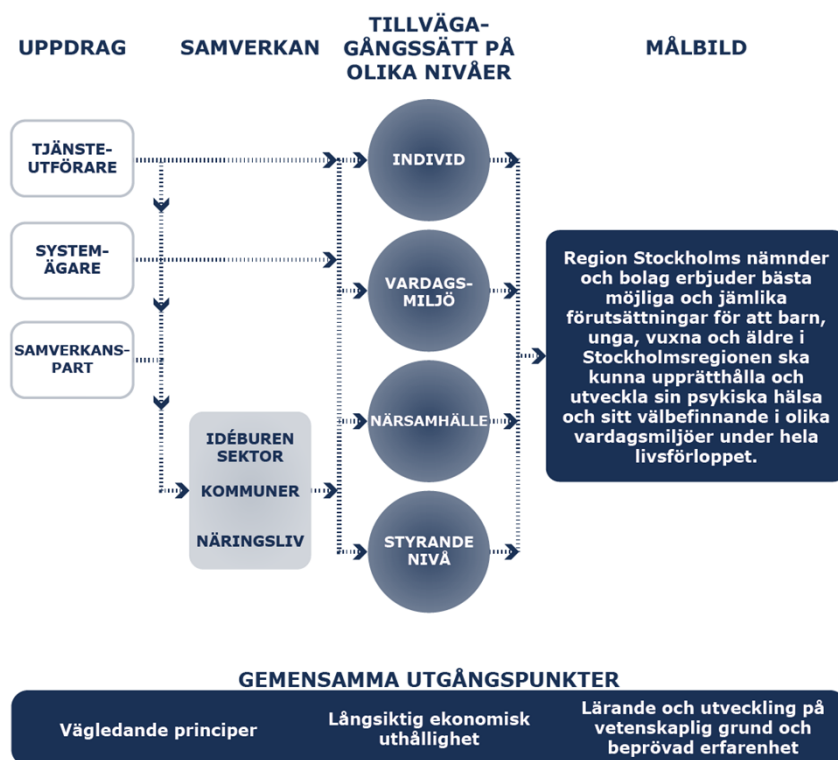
UPPDRAG

SAMVERKAN

TILLVÄGAGÅNGSSÄTT PÅ OLIKA NIVÅER

MÅLBILD

TJÄNSTEUTFÖRARE

SYSTEMÄGARE

SAMVERKANSPART

IDÉBUREN SEKTOR

KOMMUNER

NÄRINGSLIV

INDIVID

VARDAGSMILJÖ

NÄRSAMHÄLLE

STYRANDE NIVÅ

Region Stockholms nämnder och bolag erbjuder bästa möjliga och jämlika förutsättningar för att barn, unga, vuxna och äldre i Stockholmsregionen ska kunna upprätthålla och utveckla sin psykiska hälsa och sitt välbefinnande i olika vardagsmiljöer under hela livsförloppet.

GEMENSAMMA UTGÅNGSPUNKTER

Vägledande principer

Långsiktig ekonomisk uthållighet

Lärande och utveckling på vetenskaplig grund och beprövad erfarenhet